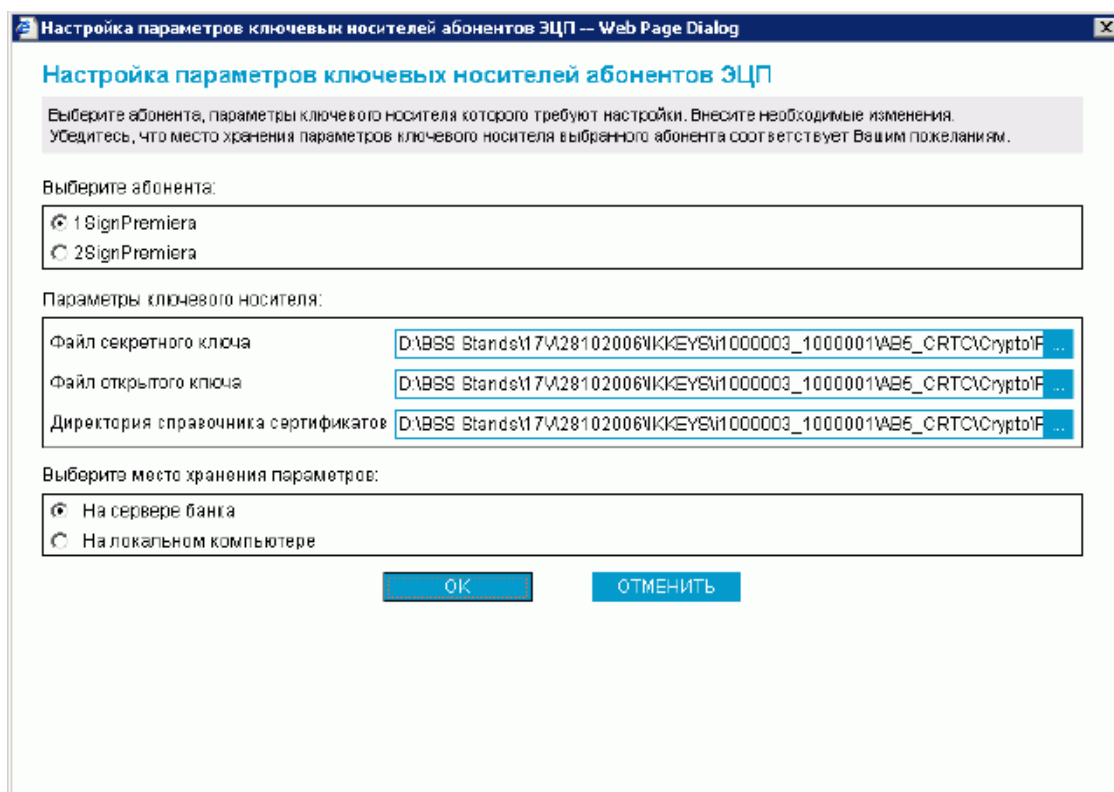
Настройка параметров ключевых носителей абонентов ЭЦП -- Web Page Dialog

Настройка параметров ключевых носителей абонентов ЭЦП

Выберите абонента, параметры ключевого носителя которого требуют настройки. Внесите необходимые изменения. Убедитесь, что место хранения параметров ключевого носителя выбранного абонента соответствует Вашим пожеланиям.

Выберите абонента:

1SignPremiera

2SignPremiera

Параметры ключевого носителя:

Файл секретного ключа D:\BSS Stands\17\\28102006\KKEYS\i1000003_1000001\AB5_CRTC\Crypto\F ...

Файл открытого ключа D:\BSS Stands\17\\28102006\KKEYS\i1000003_1000001\AB5_CRTC\Crypto\F ...

Директория справочника сертификатов D:\BSS Stands\17\\28102006\KKEYS\i1000003_1000001\AB5_CRTC\Crypto\F ...

Выберите место хранения параметров:

На сервере банка

На локальном компьютере

OK ОТМЕНИТЬ